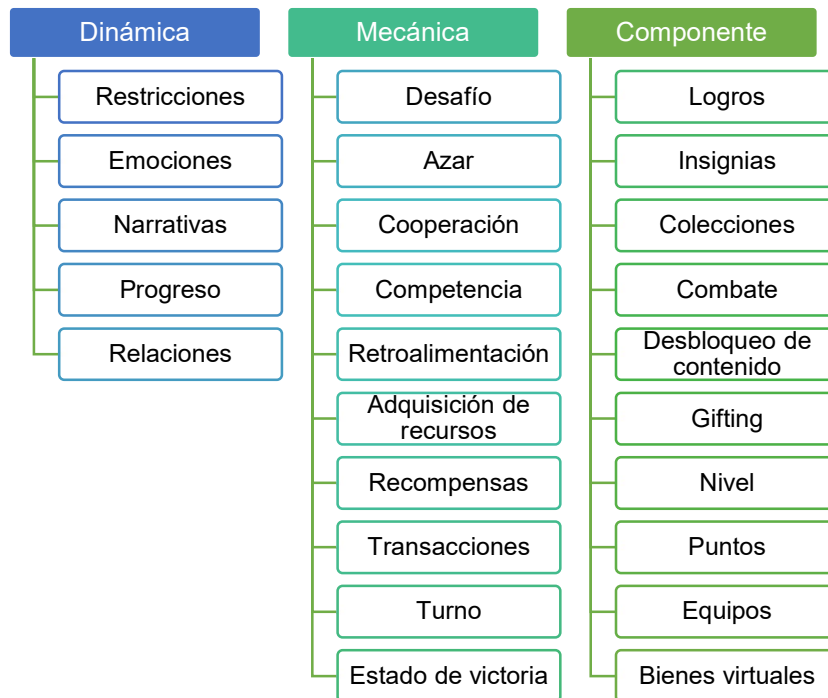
Dinámica

Restricciones

Emociones

Narrativas

Progreso

Relaciones

Mecánica

Desafío

Azar

Cooperación

Competencia

Retroalimentación

Adquisición de recursos

Recompensas

Transacciones

Turno

Estado de victoria

Componente

Logros

Insignias

Colecciones

Combate

Desbloqueo de contenido

Gifting

Nivel

Puntos

Equipos

Bienes virtuales